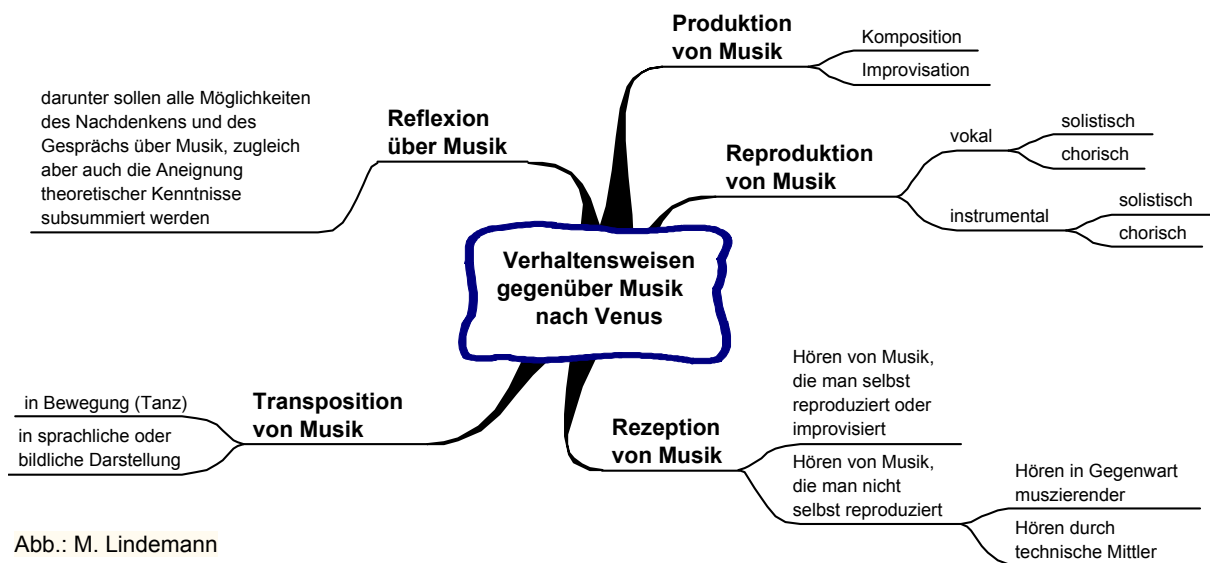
Verhaltensweisen gegenüber Musik nach Venus

Produktion von Musik

Komposition

Improvisation

Reproduktion von Musik

vokal

solistisch

chorisch

instrumental

solistisch

chorisch

Rezeption von Musik

Hören von Musik, die man selbst reproduziert oder improvisiert

Hören von Musik, die man nicht selbst reproduziert

Hören in Gegenwart muszierender

Hören durch technische Mittler

Transposition von Musik

in Bewegung (Tanz)

in sprachliche oder bildliche Darstellung

Reflexion über Musik

darunter sollen alle Möglichkeiten des Nachdenkens und des Gesprächs über Musik, zugleich aber auch die Aneignung theoretischer Kenntnisse subsummiert werden

Abb.: M. Lindemann